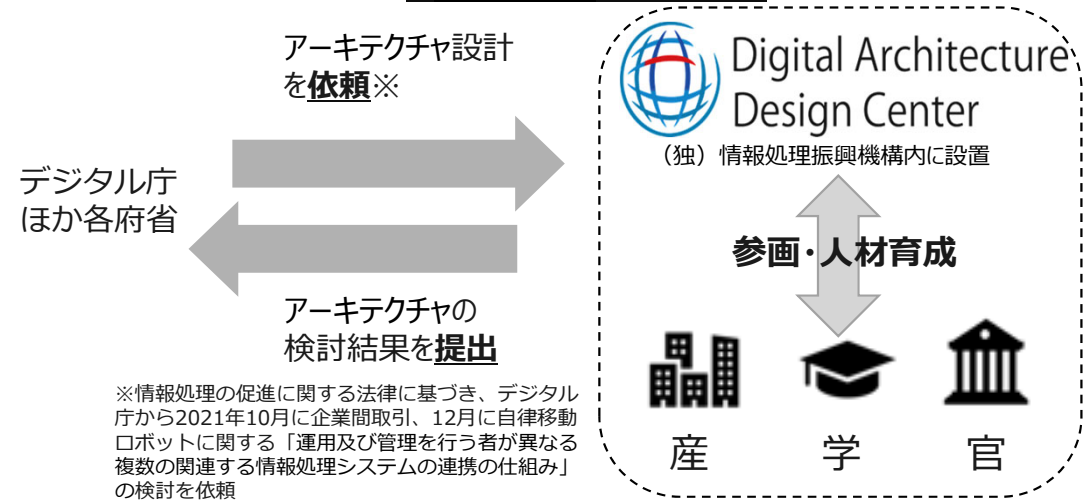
アーキテクチャ設計を依頼※

デジタル庁
ほか各府省

アーキテクチャの検討結果を提出

※情報処理の促進に関する法律に基づき、デジタル庁から2021年10月に企業間取引、12月に自律移動ロボットに関する「運用及び管理を行う者が異なる複数の関連する情報処理システムの連携の仕組み」の検討を依頼

Digital Architecture Design Center

（独）情報処理振興機構内に設置

参画・人材育成

産　学　官